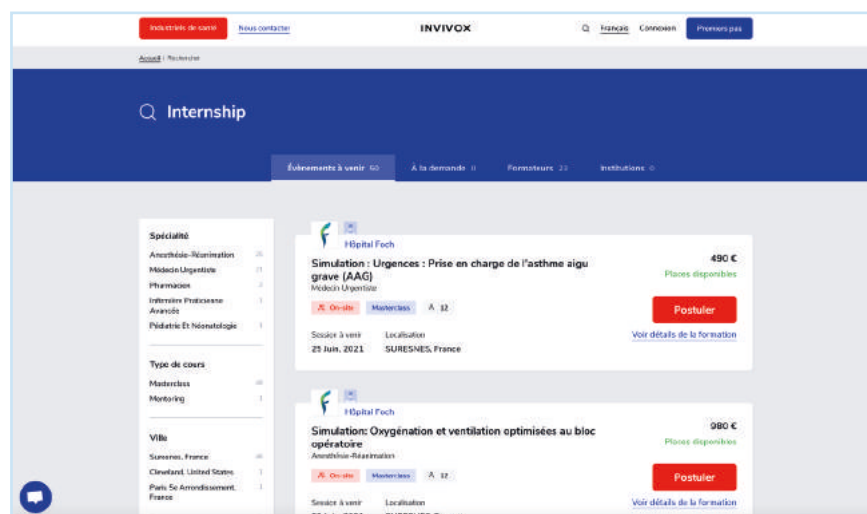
Industriels de santé Nous contacter INVIVOX Français Connexion Premiers pas

Accueil | Recherche

Internship

Évènements à venir 50 À la demande 0 Formateurs 22 Institutions 0

Spécialité
Anesthésie-Réanimation 25
Médecin Urgentiste 17
Pharmacien 3
Infirmière Praticienne Avancée 1
Pédiatrie Et Néonatologie 1

Type de cours
Masterclass 48
Mentoring 1

Ville
Suresnes, France 48
Cleveland, United States 1
Paris 5e Arrondissement, France 1

Hôpital Foch
Simulation : Urgences : Prise en charge de l'asthme aigu grave (AAG)
Médecin Urgentiste
On-site Masterclass 12
Session à venir 25 Juin, 2021
Localisation SURESNES, France
490 €
Places disponibles
Postuler
Voir détails de la formation

Hôpital Foch
Simulation: Oxygénation et ventilation optimisées au bloc opératoire
Anesthésie-Réanimation
On-site Masterclass 12
Session à venir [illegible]
Localisation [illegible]
980 €
Places disponibles
Postuler
Voir détails de la formation